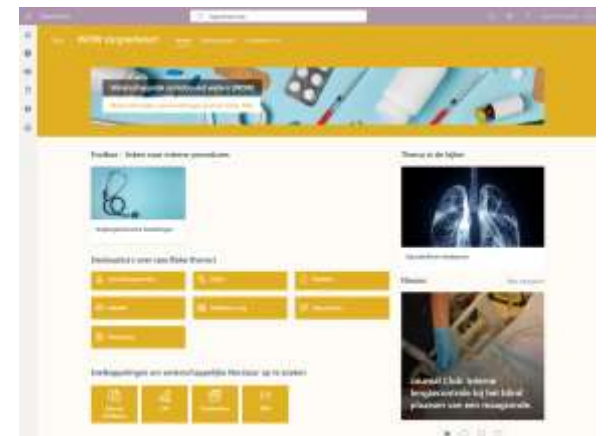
INON zorgverlener

Toolbox - linken naar interne procedures

Thema in de kijker

Doorverwijzen naar een ruimere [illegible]

Nieuws

Journal Club: Interne kwaliteitscontrole bij het blind plaatsen van een maagsonde.